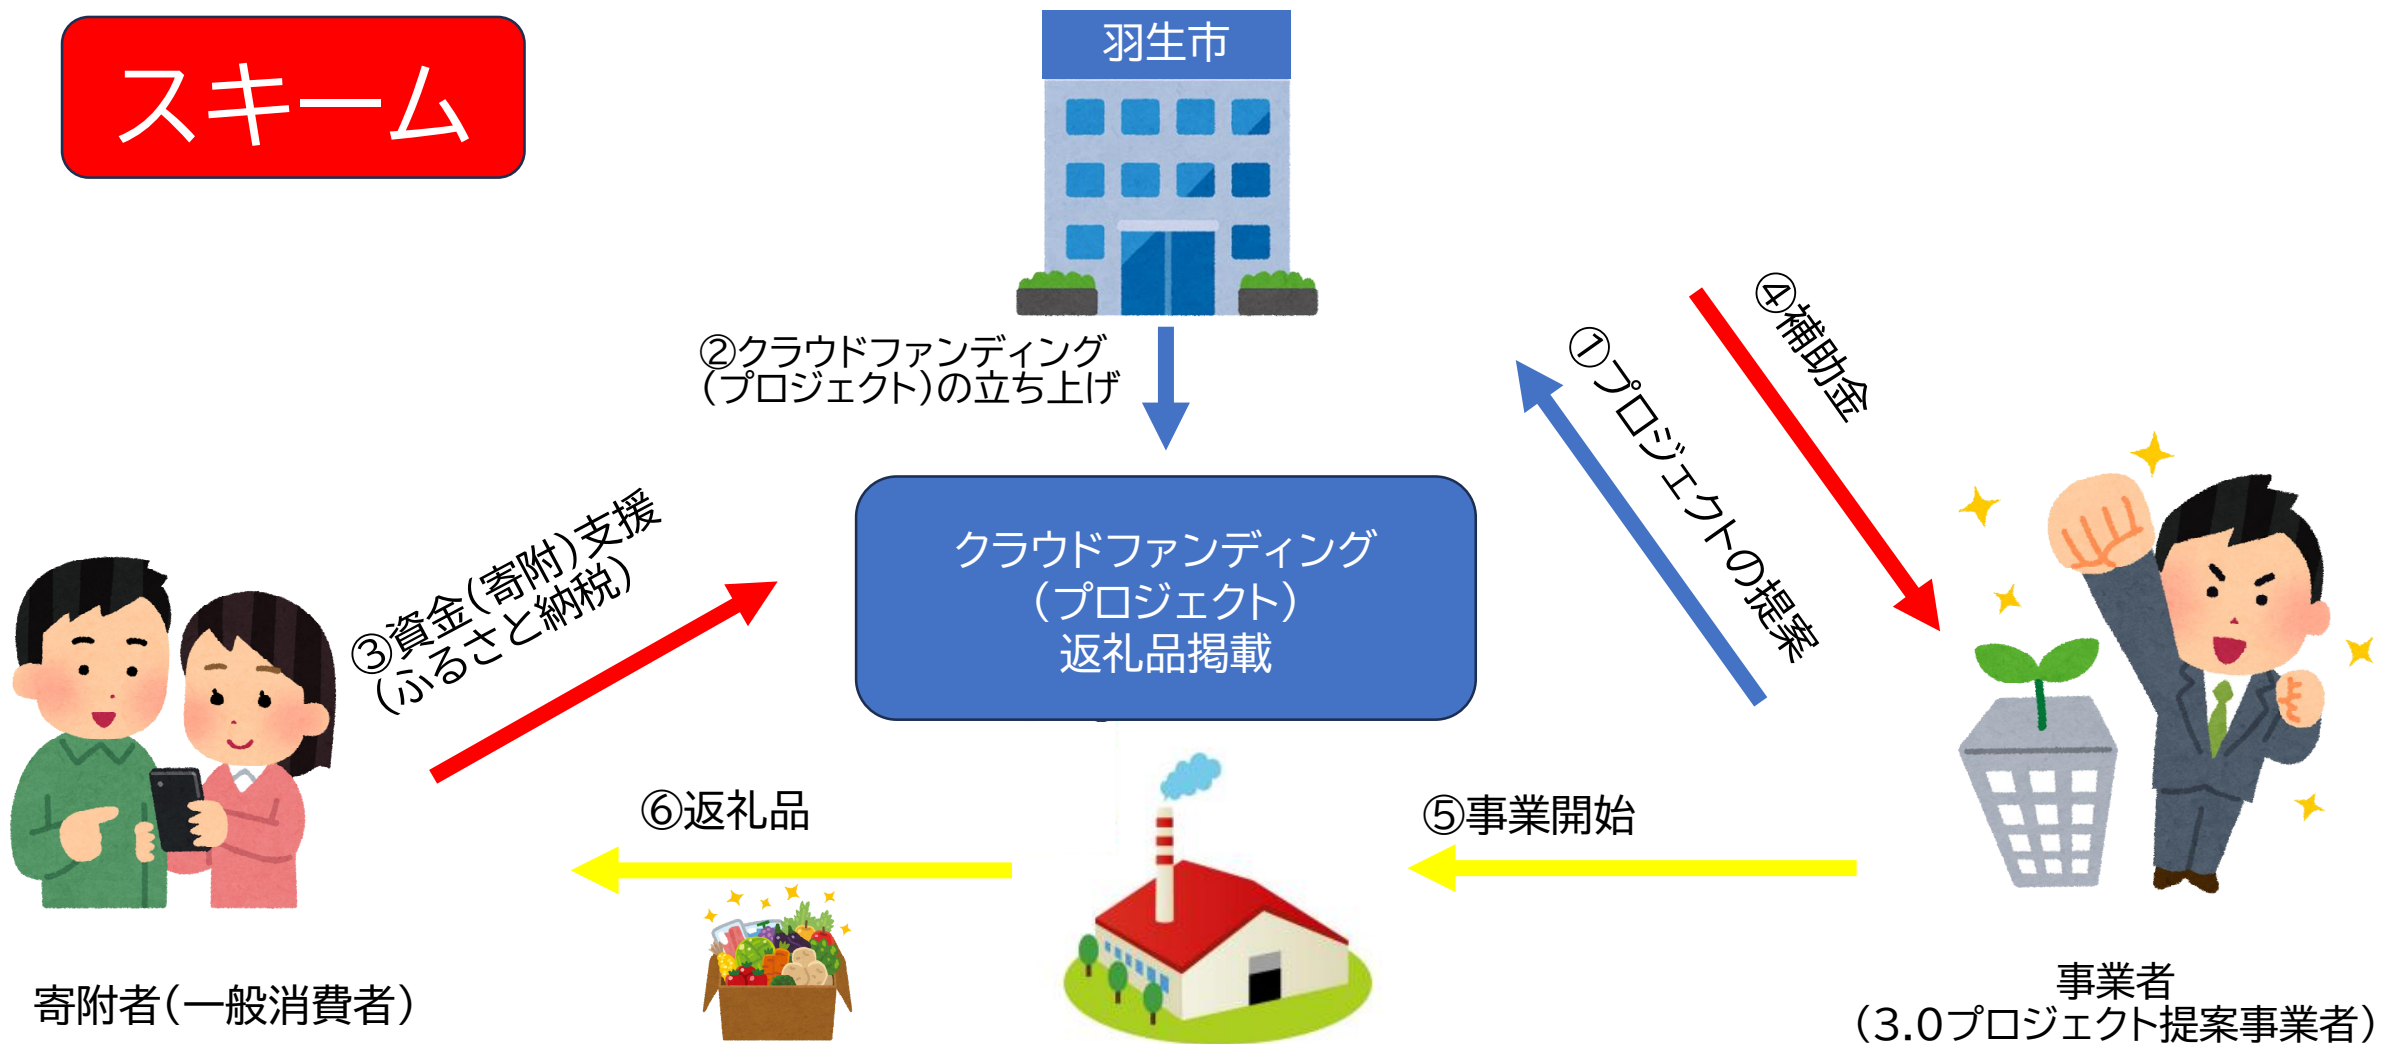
スキーム

羽生市

②クラウドファンディング（プロジェクト）の立ち上げ

④補助金

①プロジェクトの提案

③資金（寄附）支援（ふるさと納税）

クラウドファンディング（プロジェクト）返礼品掲載

⑥返礼品

⑤事業開始

寄附者（一般消費者）

事業者（3.0プロジェクト提案事業者）